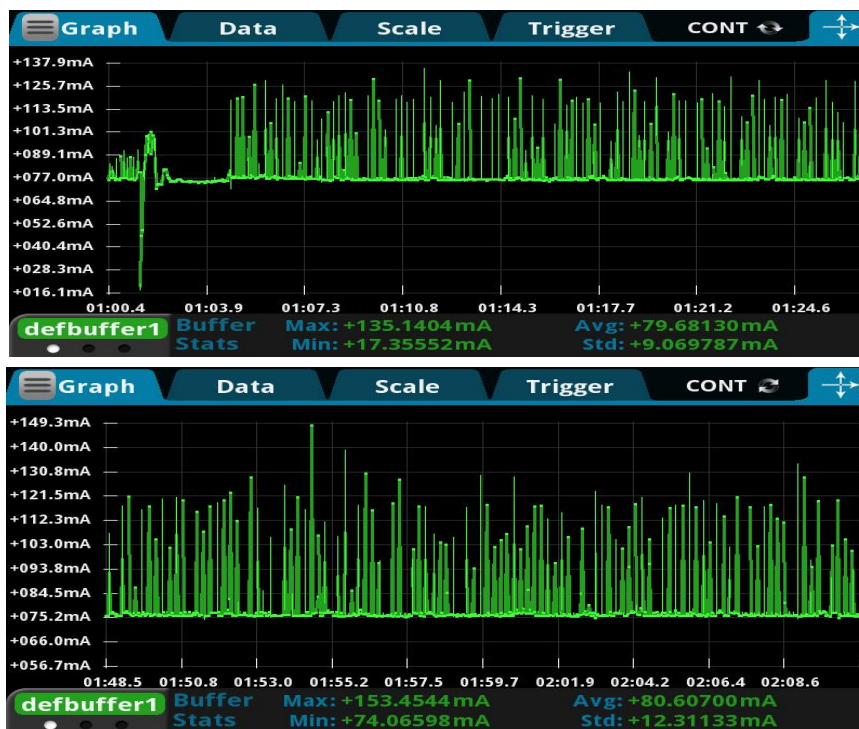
Graph Data Scale Trigger CONT

+137.9mA
+125.7mA
+113.5mA
+101.3mA
+089.1mA
+077.0mA
+064.8mA
+052.6mA
+040.4mA
+028.3mA
+016.1mA

01:00.4 01:03.9 01:07.3 01:10.8 01:14.3 01:17.7 01:21.2 01:24.6

defbuffer1 Buffer Stats Max: +135.1404mA Min: +17.35552mA Avg: +79.68130mA Std: +9.069787mA

Graph Data Scale Trigger CONT

+149.3mA
+140.0mA
+130.8mA
+121.5mA
+112.3mA
+103.0mA
+093.8mA
+084.5mA
+075.2mA
+066.0mA
+056.7mA

01:48.5 01:50.8 01:53.0 01:55.2 01:57.5 01:59.7 02:01.9 02:04.2 02:06.4 02:08.6

defbuffer1 Buffer Stats Max: +153.4544mA Min: +74.06598mA Avg: +80.60700mA Std: +12.31133mA